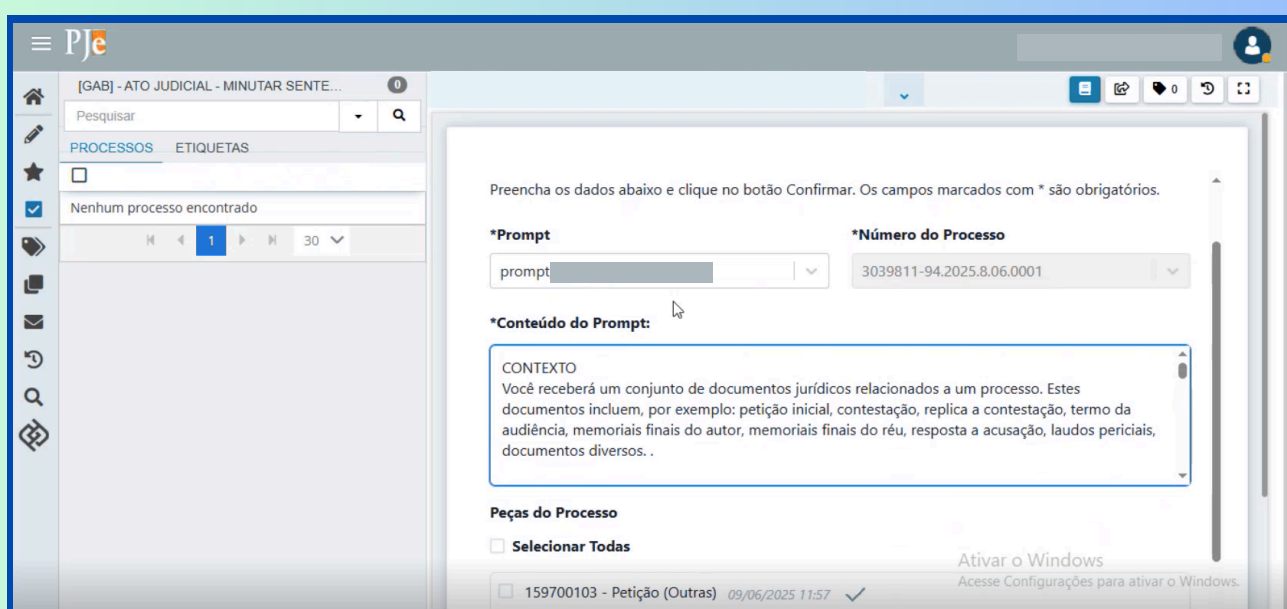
PJe

[GAB] - ATO JUDICIAL - MINUTAR SENTE...
0
Pesquisar
PROCESSOS ETIQUETAS
Nenhum processo encontrado
1
30

0

Preencha os dados abaixo e clique no botão Confirmar. Os campos marcados com * são obrigatórios.

*Prompt
prompt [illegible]

*Número do Processo
3039811-94.2025.8.06.0001

*Conteúdo do Prompt:

CONTEXTO
Você receberá um conjunto de documentos jurídicos relacionados a um processo. Estes documentos incluem, por exemplo: petição inicial, contestação, replica a contestação, termo da audiência, memoriais finais do autor, memoriais finais do réu, resposta a acusação, laudos periciais, documentos diversos. .

Peças do Processo

Selecionar Todas

159700103 - Petição (Outras) 09/06/2025 11:57

Ativar o Windows
Acesse Configurações para ativar o Windows.